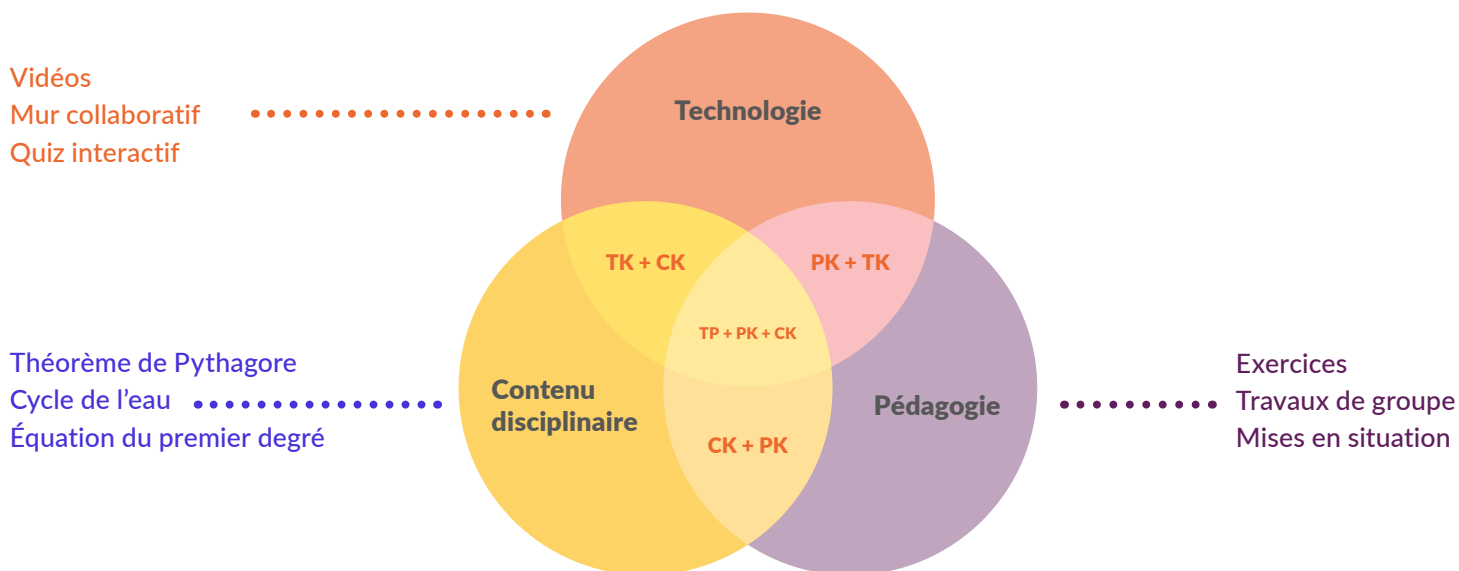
Vidéos
Mur collaboratif
Quiz interactif

Technologie

TK + CK

PK + TK

TP + PK + CK

Théorème de Pythagore
Cycle de l'eau
Équation du premier degré

Contenu disciplinaire

Pédagogie

CK + PK

Exercices
Travaux de groupe
Mises en situation